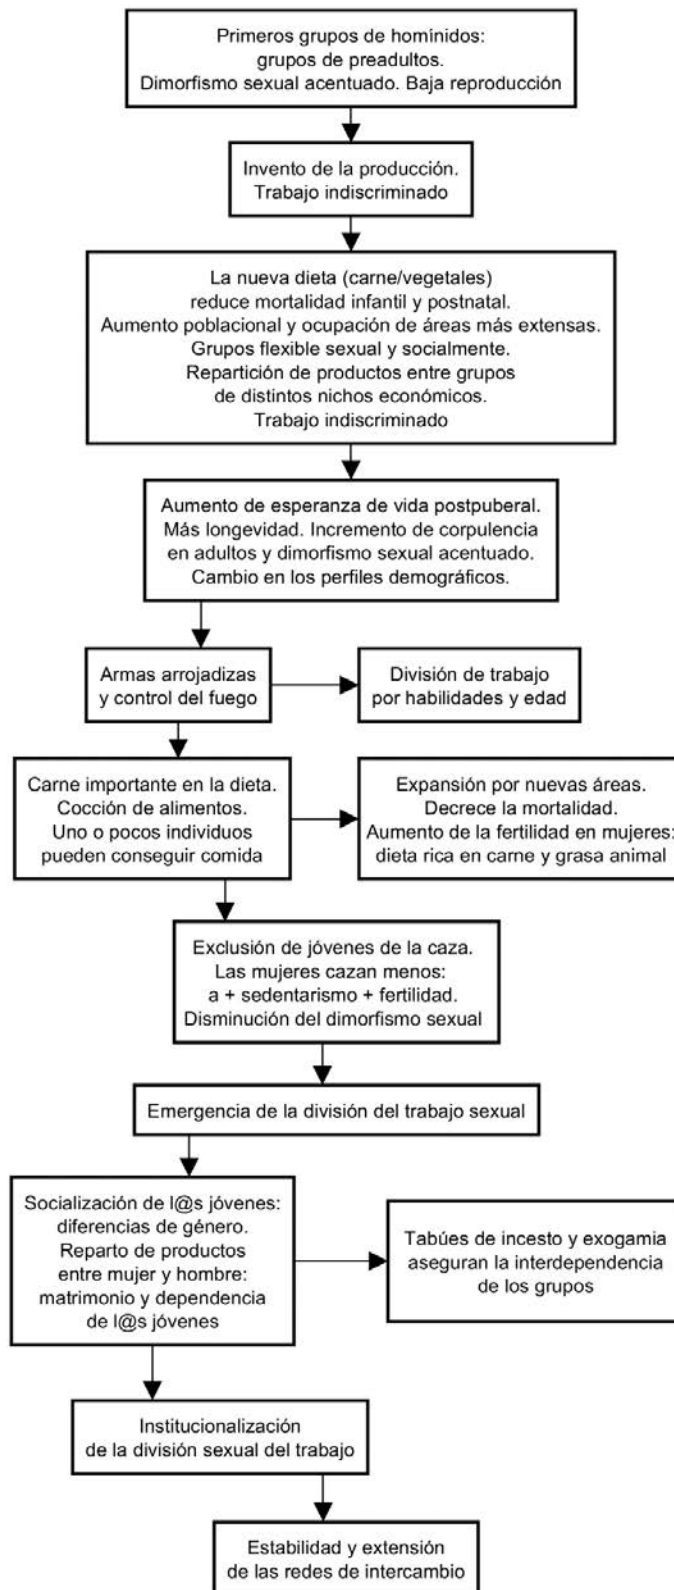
Primeros grupos de homínidos: grupos de preadultos. Dimorfismo sexual acentuado. Baja reproducción

Invento de la producción. Trabajo indiscriminado

La nueva dieta (carne/vegetales) reduce mortalidad infantil y postnatal. Aumento poblacional y ocupación de áreas más extensas. Grupos flexible sexual y socialmente. Repartición de productos entre grupos de distintos nichos económicos. Trabajo indiscriminado

Aumento de esperanza de vida postpuberal. Más longevidad. Incremento de corpulencia en adultos y dimorfismo sexual acentuado. Cambio en los perfiles demográficos.

Armas arrojadizas y control del fuego

División de trabajo por habilidades y edad

Carne importante en la dieta. Cocción de alimentos. Uno o pocos individuos pueden conseguir comida

Expansión por nuevas áreas. Decrece la mortalidad. Aumento de la fertilidad en mujeres: dieta rica en carne y grasa animal

Exclusión de jóvenes de la caza. Las mujeres cazan menos: a + sedentarismo + fertilidad. Disminución del dimorfismo sexual

Emergencia de la división del trabajo sexual

Socialización de l@s jóvenes: diferencias de género. Reparto de productos entre mujer y hombre: matrimonio y dependencia de l@s jóvenes

Tabúes de incesto y exogamia aseguran la interdependencia de los grupos

Institucionalización de la división sexual del trabajo

Estabilidad y extensión de las redes de intercambio